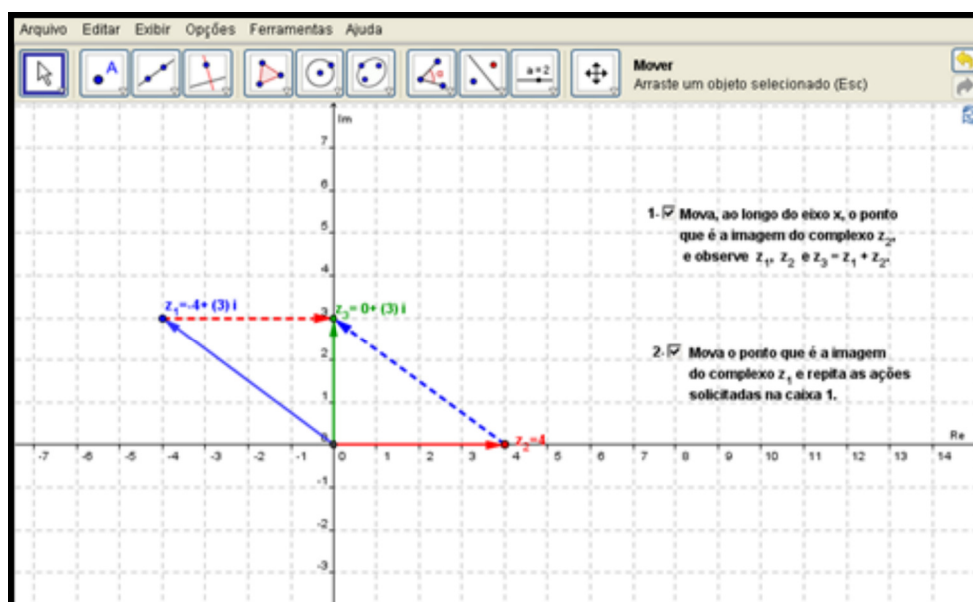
Arquivo Editar Exibir Opções Ferramentas Ajuda

a=2

Mover
Arraste um objeto selecionado (Esc)

Im

7
6
5
4
3
2
1
-1
-2
-3

Re

-7 -6 -5 -4 -3 -2 -1 0 1 2 3 4 5 6 7 8 9 10 11 12 13 14

$z_1$=-4+ (3) i

$z_3$= 0+ (3) i

$z_2$=4

1- ☑ Mova, ao longo do eixo x, o ponto que é a imagem do complexo $z_2$, e observe $z_1$, $z_2$ e $z_3 = z_1 + z_2$.

2- ☑ Mova o ponto que é a imagem do complexo $z_1$ e repita as ações solicitadas na caixa 1.